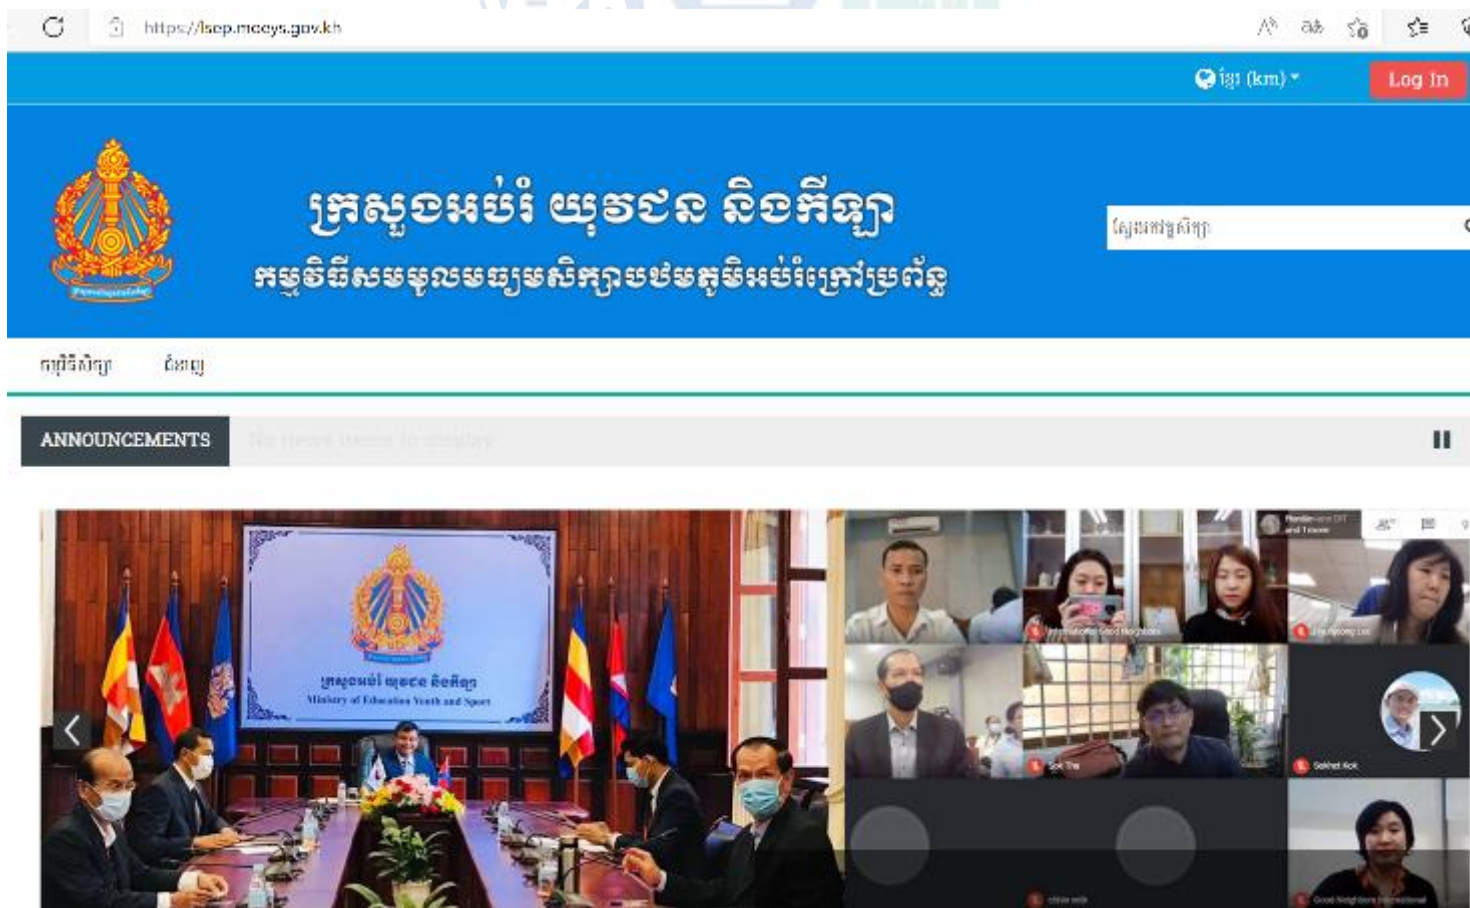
https://lsep.moeys.gov.kh

ខ្មែរ (km)

Log In

ក្រសួងអប់រំ យុវជន និងកីឡា

កម្មវិធីសមមូលមធ្យមសិក្សាបឋមភូមិអប់រំក្រៅប្រព័ន្ធ

ស្វែងរកវគ្គសិក្សា

វគ្គសិក្សា ជំនួយ

ANNOUNCEMENTS No news items to display

ក្រសួងអប់រំ យុវជន និងកីឡា
Ministry of Education Youth and Sport

Sekhet Kok